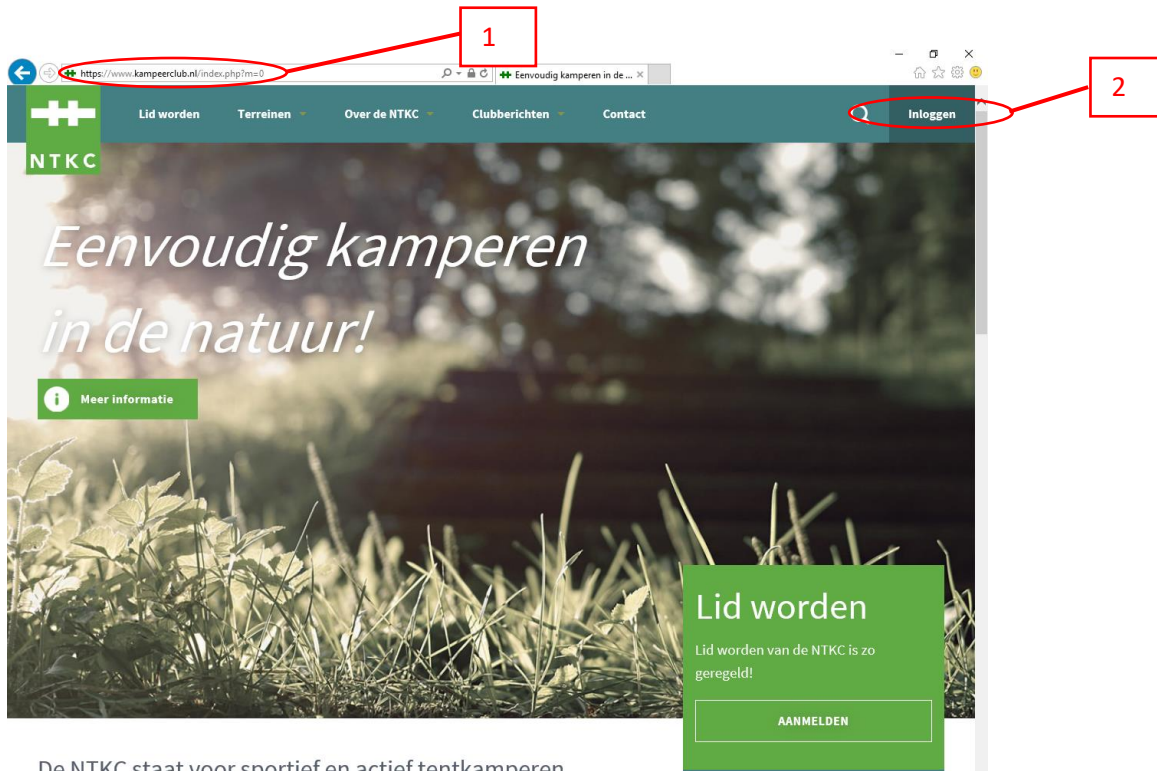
1

2

https://www.kampeerclub.nl/index.php?m=0

Eenvoudig kamperen in de ...

NTKC

Lid worden

Terreinen

Over de NTKC

Clubberichten

Contact

Inloggen

Eenvoudig kamperen in de natuur!

Meer informatie

Lid worden

Lid worden van de NTKC is zo geregeld!

AANMELDEN

De NTKC staat voor sportief en actief tentkamperen